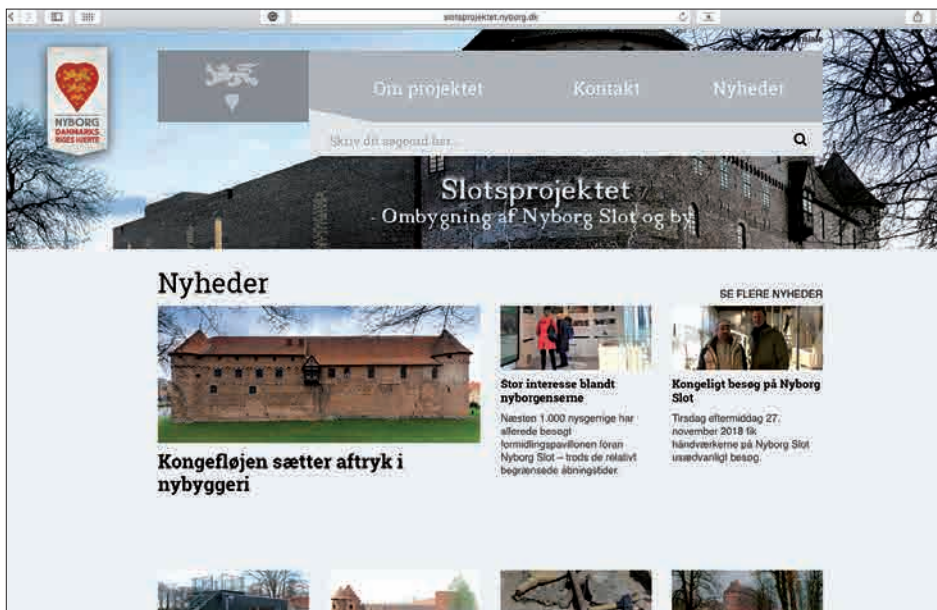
slotsprojektet.nyborg.dk

NYBORG
DANMARKS RIGES HJERTE

Om projektet
Kontakt
Nyheder

Skriv dit søgeord her...

Slotsprojektet
- Ombygning af Nyborg Slot og by

Nyheder

SE FLERE NYHEDER

Kongefløjen sætter aftryk i nybyggeri

Stor interesse blandt nyborgenserne

Næsten 1.000 nysgerrige har allerede besøgt formidlingspavillonen foran Nyborg Slot – trods de relativt begrænsede åbningstider.

Kongeligt besøg på Nyborg Slot

Tirsdag eftermiddag 27. november 2018 fik håndværkerne på Nyborg Slot usædvanligt besøg.